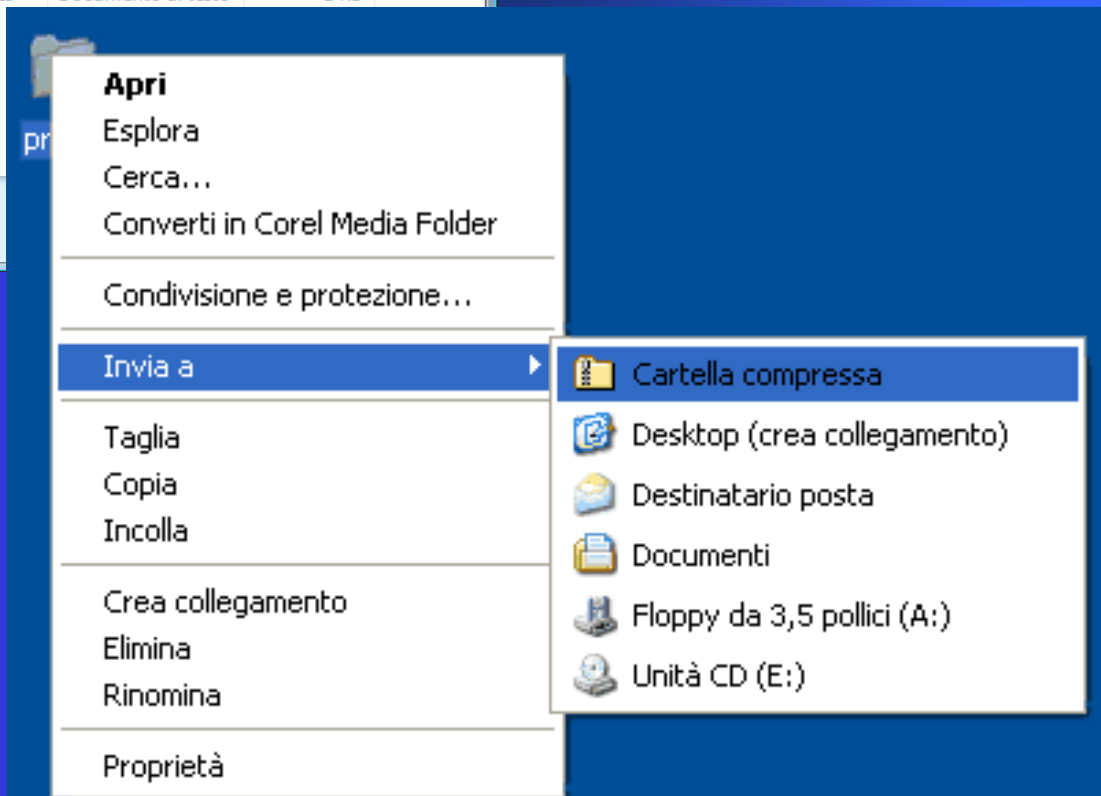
pr

Apri
Esplora
Cerca...
Converti in Corel Media Folder

Condivisione e protezione...

Invia a

Taglia
Copia
Incolla

Crea collegamento
Elimina
Rinomina

Proprietà

Cartella compressa
Desktop (crea collegamento)
Destinatario posta
Documenti
Floppy da 3,5 pollici (A:)
Unità CD (E:)